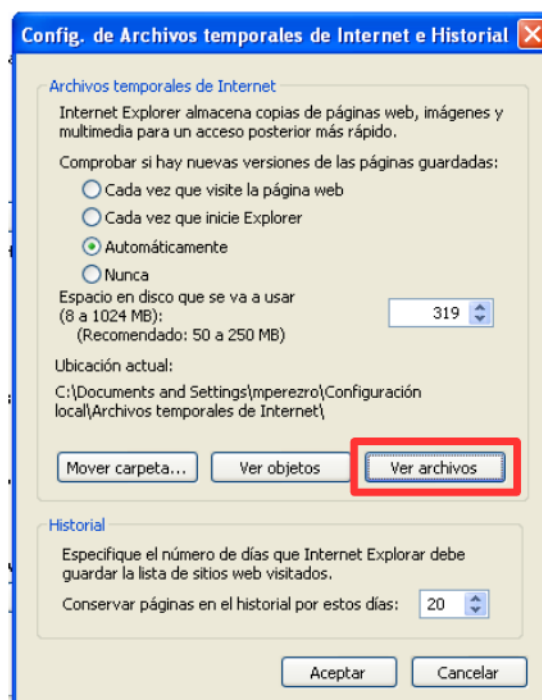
Config. de Archivos temporales de Internet e Historial

Archivos temporales de Internet

Internet Explorer almacena copias de páginas web, imágenes y multimedia para un acceso posterior más rápido.

Comprobar si hay nuevas versiones de las páginas guardadas:

Cada vez que visite la página web

Cada vez que inicie Explorer

Automáticamente

Nunca

Espacio en disco que se va a usar (8 a 1024 MB): (Recomendado: 50 a 250 MB)

319

Ubicación actual:

C:\Documents and Settings\mperezro\Configuración local\Archivos temporales de Internet\

Mover carpeta...

Ver objetos

Ver archivos

Historial

Especifique el número de días que Internet Explorar debe guardar la lista de sitios web visitados.

Conservar páginas en el historial por estos días:

20

Aceptar

Cancelar